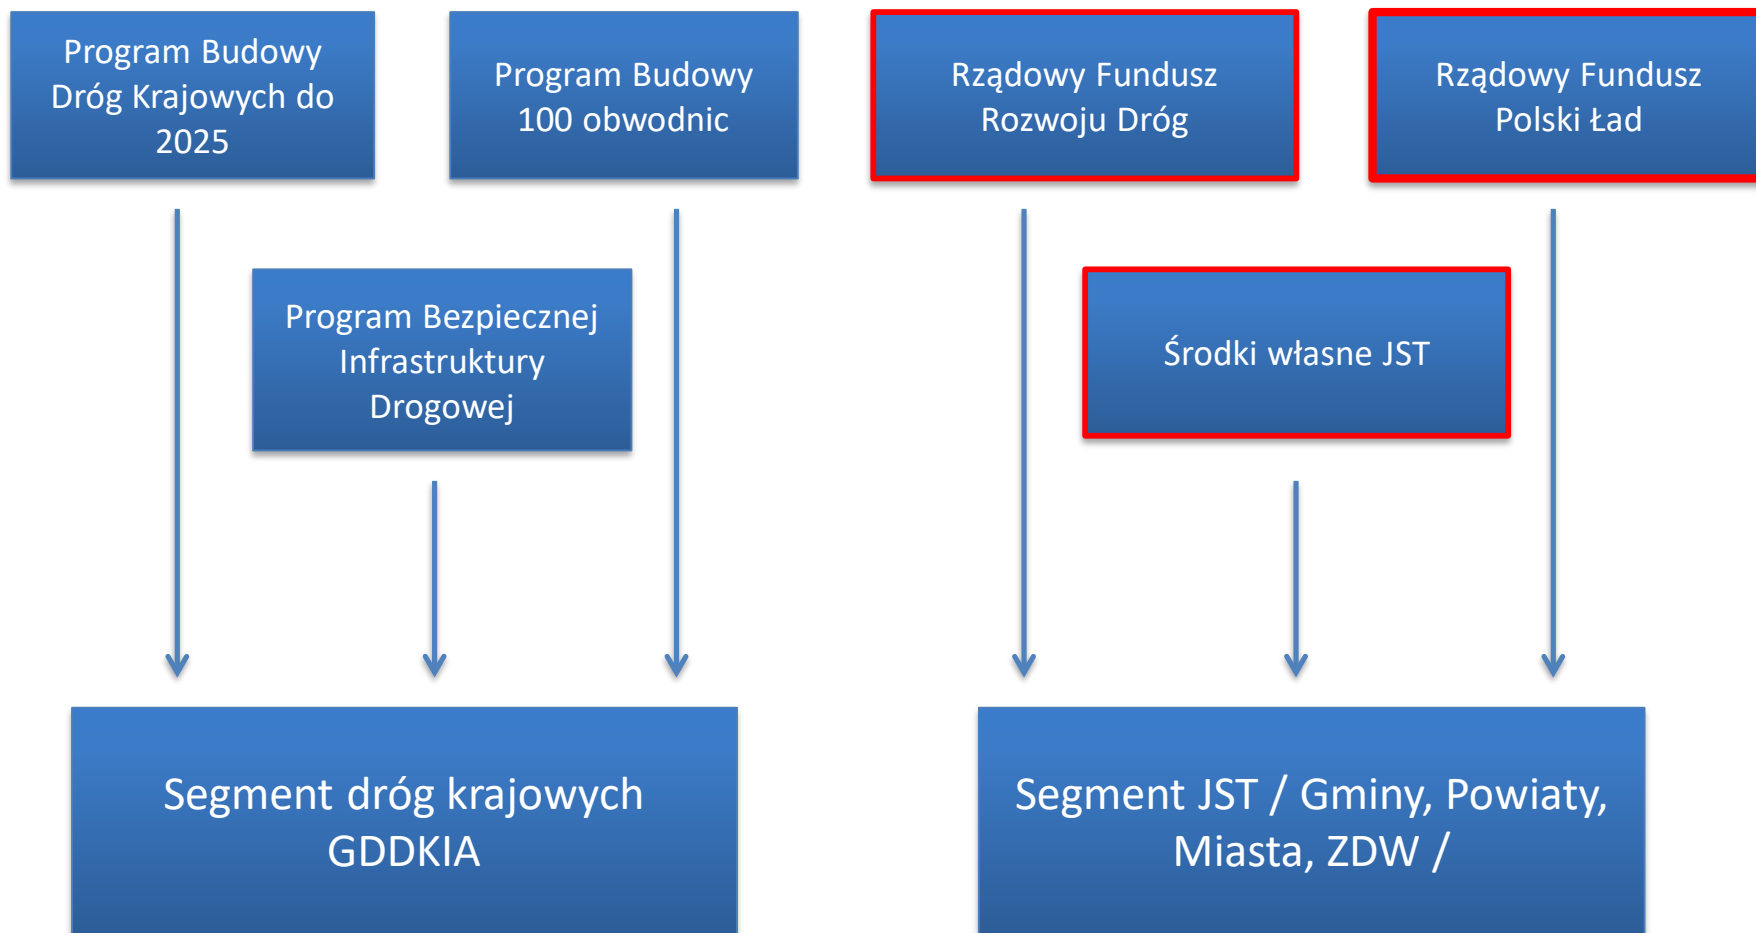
Program Budowy Dróg Krajowych do 2025

Program Budowy 100 obwodnic

Rządowy Fundusz Rozwoju Dróg

Rządowy Fundusz Polski Ład

Program Bezpiecznej Infrastruktury Drogowej

Środki własne JST

Segment dróg krajowych GDDKIA

Segment JST / Gminy, Powiaty, Miasta, ZDW /